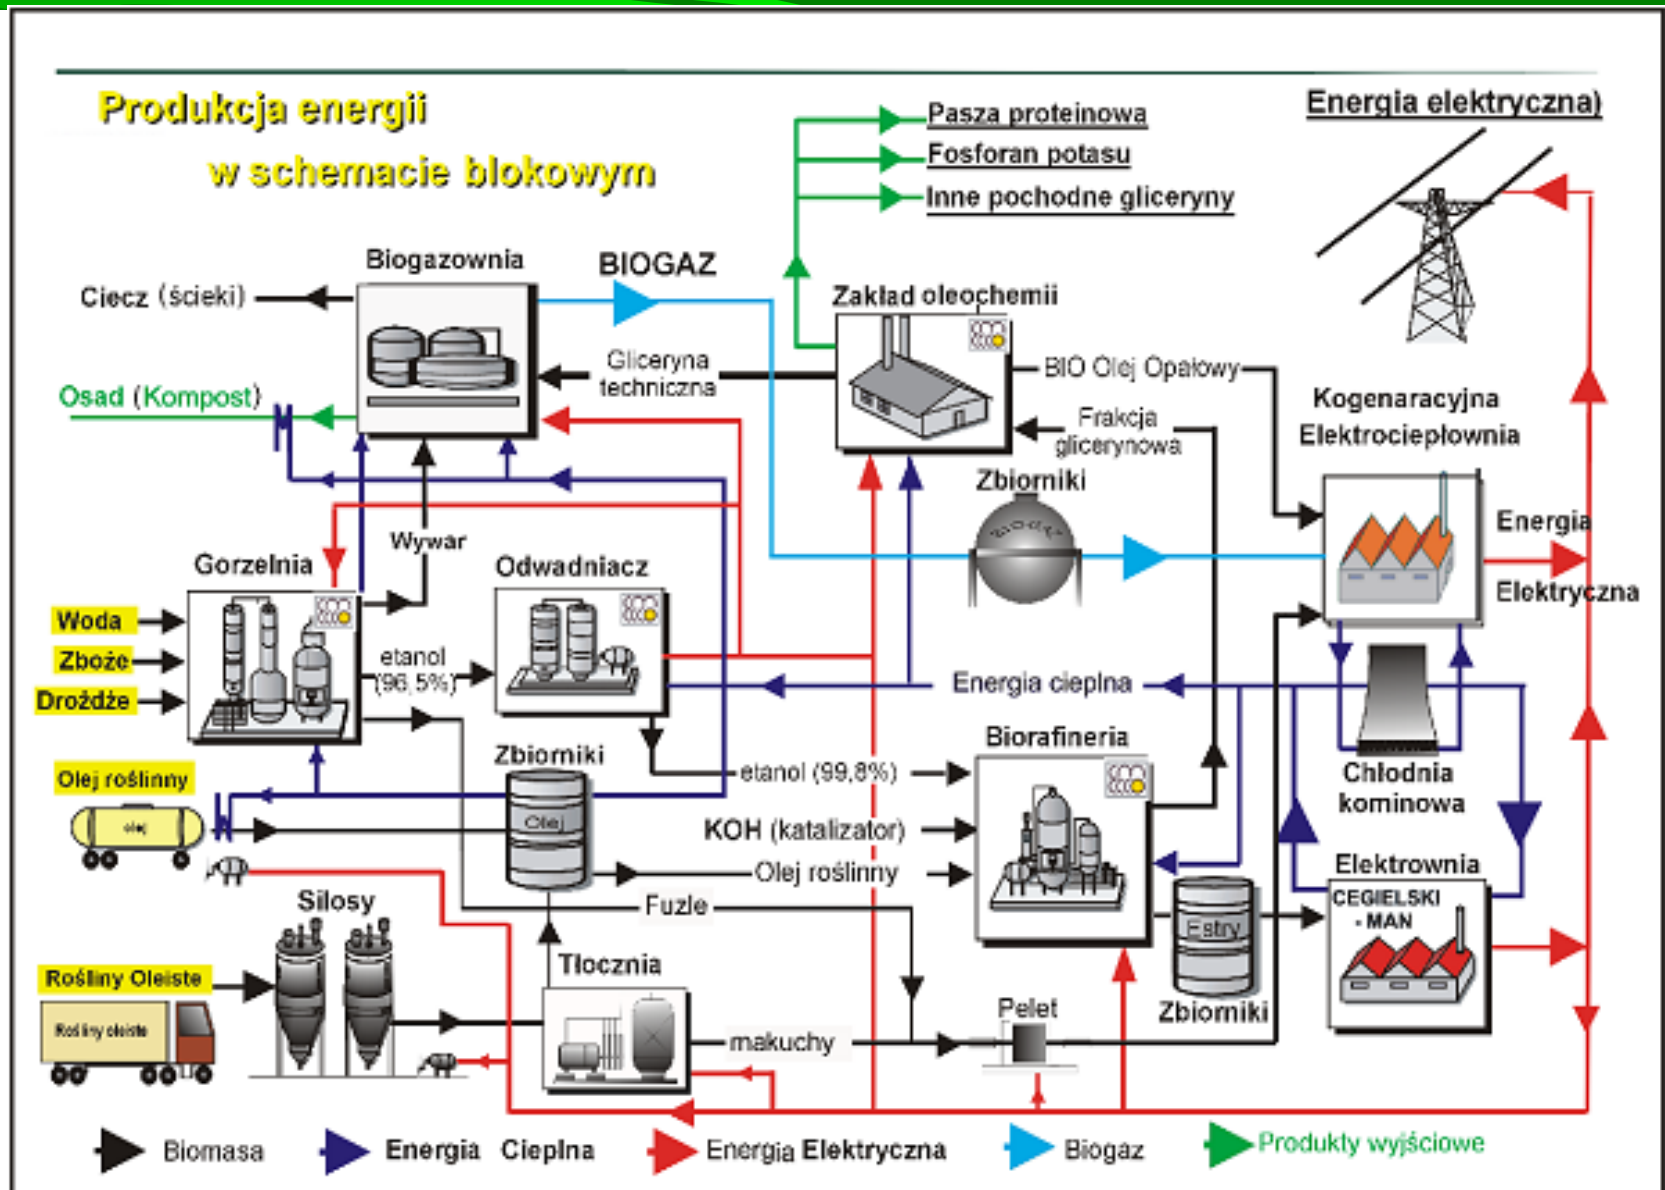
Produkcja energii
w schemacie blokowym

Pasza proteinowa
Fosforan potasu
Inne pochodne gliceryny

Energia elektryczna)

Biogazownia
BIOGAZ
Ciecz (ścieki)
Osad (Kompost)
Gliceryna techniczna
Zakład oleochemii
BIO Olej Opałowy
Frakcja glicerynowa
Kogenaracyjna Elektrociepłownia
Zbiorniki
Energia Elektryczna
Wywar
Gorzelnia
Odwadniacz
Woda
Zboże
Drożdże
etanol (96,5%)
Energia cieplna
Zbiorniki
Olej
Biorafineria
etanol (99,8%)
Olej roślinny
KOH (katalizator)
Olej roślinny
Chłodnia kominowa
Elektrownia
CEGIELSKI - MAN
Estry
Zbiorniki
Fuzle
Silosy
Rośliny Oleiste
Rośliny oleiste
Tłocznia
makuchy
Pelet

Biomasa
Energia Cieplna
Energia Elektryczna
Biogaz
Produkty wyjściowe